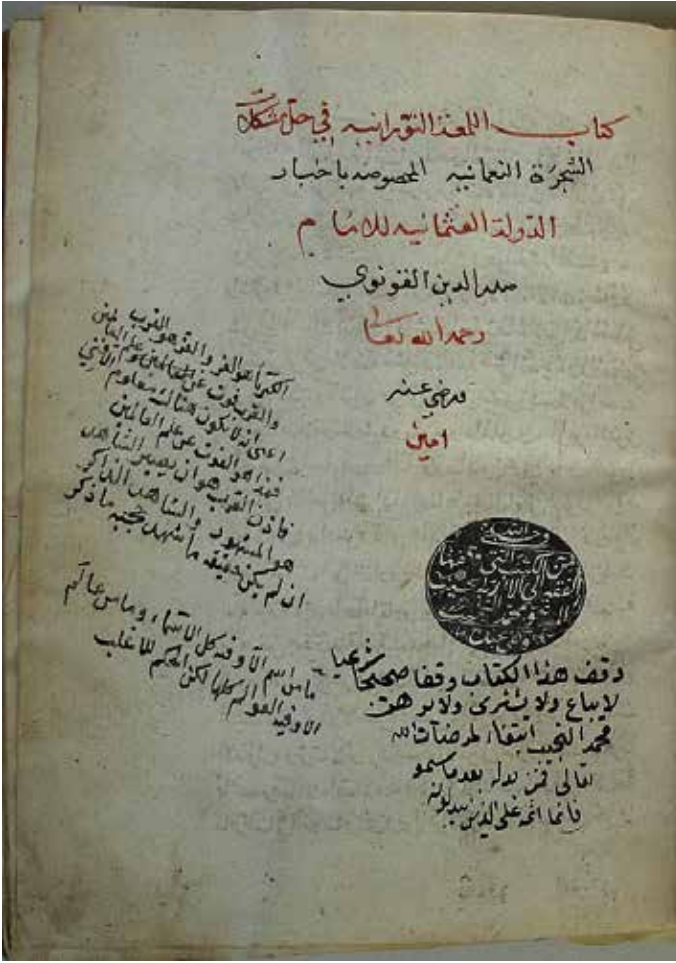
كتاب اللمعة النورانية في حل مشكلات
الشجرة النعمانية المخصوصة باخبار
الدولة العثمانية للامام
صدر الدين القونوي
رحمه الله تعالى

قدمي عشر
امين

الكبرا اعوالعز والقهر هو القريب الباطن
والقريبون عن الحقائق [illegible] الاتي
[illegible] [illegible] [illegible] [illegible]
شهد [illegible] الغوث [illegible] الشاهد
فاذن القلب هو ان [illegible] الذاكر
هو المشهود و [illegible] الشاهد بحجبه ما ذكر
ان لم يكن حقيقة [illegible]

ما من اسم الا وفيه كل الاسماء وما من عالم
الا وفيه العوالم كلها لكن الحكم للاغلب

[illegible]

وقف هذا الكتاب وقفا صحيحا شرعيا
لا يباع ولا يشترى ولا يرهن
محمد النجيب ابتغاء لمرضات الله
تعالى فمن بدله بعدما سمعه
فانما اثمه على الذين يبدلونه